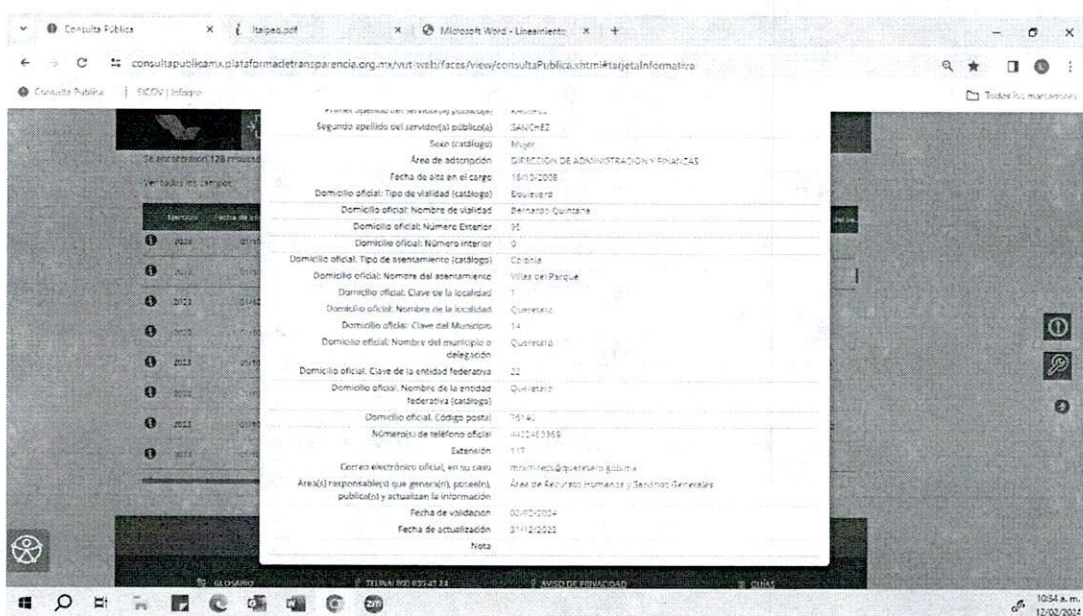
Consulta Pública × Itaipeq.pdf × Microsoft Word - Lineamiento × +

consultapublicamx.plataformadetransparencia.org.mx/vut-web/faces/view/consultaPublica.xhtml#tarjetaInformativa

Consulta Pública | SICOV | Infoqro

Todos los marcadores

Se encontraron 128 resultad

Ver todos los campos

| | |
|---|---|
| Primer apellido del servidor(a) público(a) | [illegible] |
| Segundo apellido del servidor(a) público(a) | SANCHEZ |
| Sexo (catálogo) | Mujer |
| Área de adscripción | DIRECCION DE ADMINISTRACION Y FINANZAS |
| Fecha de alta en el cargo | 16/10/2008 |
| Domicilio oficial: Tipo de vialidad (catálogo) | Boulevard |
| Domicilio oficial: Nombre de vialidad | Bernardo Quintana |
| Domicilio oficial: Número Exterior | 35 |
| Domicilio oficial: Número interior | 0 |
| Domicilio oficial: Tipo de asentamiento (catálogo) | Colonia |
| Domicilio oficial: Nombre del asentamiento | Villas del Parque |
| Domicilio oficial: Clave de la localidad | 1 |
| Domicilio oficial: Nombre de la localidad | Querétaro |
| Domicilio oficial: Clave del Municipio | 14 |
| Domicilio oficial: Nombre del municipio o delegación | Querétaro |
| Domicilio oficial: Clave de la entidad federativa | 22 |
| Domicilio oficial: Nombre de la entidad federativa (catálogo) | Querétaro |
| Domicilio oficial: Código postal | 76140 |
| Número(s) de teléfono oficial | 4422483369 |
| Extensión | 117 |
| Correo electrónico oficial, en su caso | mramirezs@queretaro.gob.mx |
| Área(s) responsable(s) que genera(n), posee(n), publica(n) y actualizan la información | Área de Recursos Humanos y Servicios Generales |
| Fecha de validación | 02/02/2024 |
| Fecha de actualización | 31/12/2023 |
| Nota | |

GLOSARIO TELINAI 800 835 43 24 AVISO DE PRIVACIDAD GUÍAS

10:54 a. m. 12/02/2024